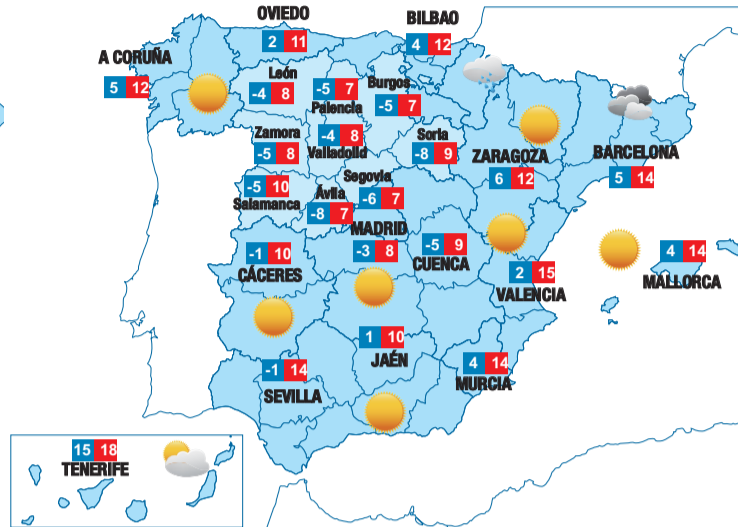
OVIEDO
2 11

BILBAO
4 12

A CORUÑA
5 12

León
-4 8

-5 7
Palencia

Burgos
-5 7

Zamora
-5 8

-4 8
Valladolid

Soria
-8 9

ZARAGOZA
6 12

BARCELONA
5 14

-5 10
Salamanca

Segovia
-6 7

Ávila
-8 7

MADRID
-3 8

-5 9
CUENCA

4 14
MALLORCA

-1 10
CÁCERES

2 15
VALENCIA

1 10
JAÉN

-1 14
SEVILLA

4 14
MURCIA

15 18
TENERIFE